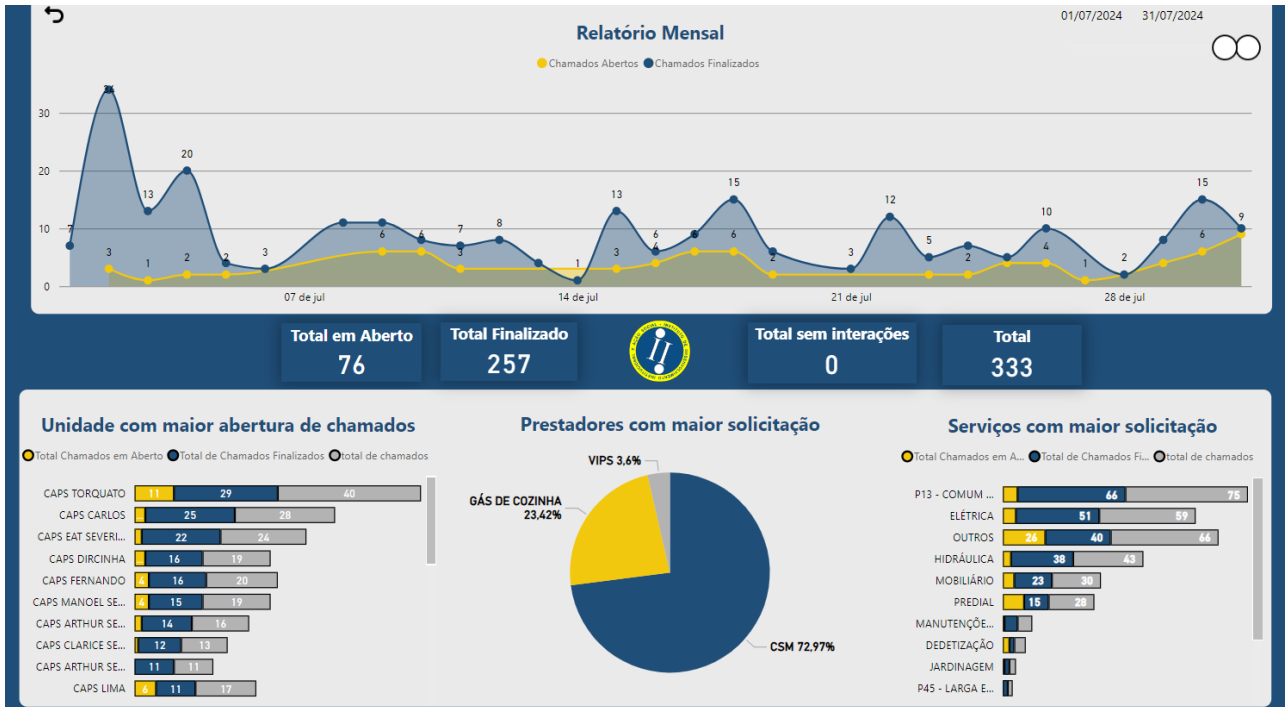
Relatório Mensal

01/07/2024 31/07/2024

Chamados Abertos Chamados Finalizados

30
20
10
0

34 13 20 2 3 6 6 7 8 1 13 6 4 9 15 6 2 3 12 5 2 10 4 1 2 15 6 9 7 3 1 2 3 3 6

07 de jul 14 de jul 21 de jul 28 de jul

Total em Aberto
76

Total Finalizado
257

Total sem interações
0

Total
333

Unidade com maior abertura de chamados

Total Chamados em Aberto Total de Chamados Finalizados total de chamados

| Unidade | Aberto | Finalizados | Total |
|---|---|---|---|
| CAPS TORQUATO | 11 | 29 | 40 |
| CAPS CARLOS | | 25 | 28 |
| CAPS EAT SEVERI... | | 22 | 24 |
| CAPS DIRCINHA | | 16 | 19 |
| CAPS FERNANDO | 4 | 16 | 20 |
| CAPS MANOEL SE... | 4 | 15 | 19 |
| CAPS ARTHUR SE... | | 14 | 16 |
| CAPS CLARICE SE... | | 12 | 13 |
| CAPS ARTHUR SE... | | 11 | 11 |
| CAPS LIMA | 6 | 11 | 17 |

Prestadores com maior solicitação

VIPS 3,6%
GÁS DE COZINHA 23,42%
CSM 72,97%

Serviços com maior solicitação

Total Chamados em A... Total de Chamados Fi... total de chamados

| Serviço | Aberto | Finalizados | Total |
|---|---|---|---|
| P13 - COMUM ... | | 66 | 75 |
| ELÉTRICA | | 51 | 59 |
| OUTROS | 26 | 40 | 66 |
| HIDRÁULICA | | 38 | 43 |
| MOBILIÁRIO | | 23 | 30 |
| PREDIAL | | 15 | 28 |
| MANUTENÇÕE... | | | |
| DEDETIZAÇÃO | | | |
| JARDINAGEM | | | |
| P45 - LARGA E... | | | |